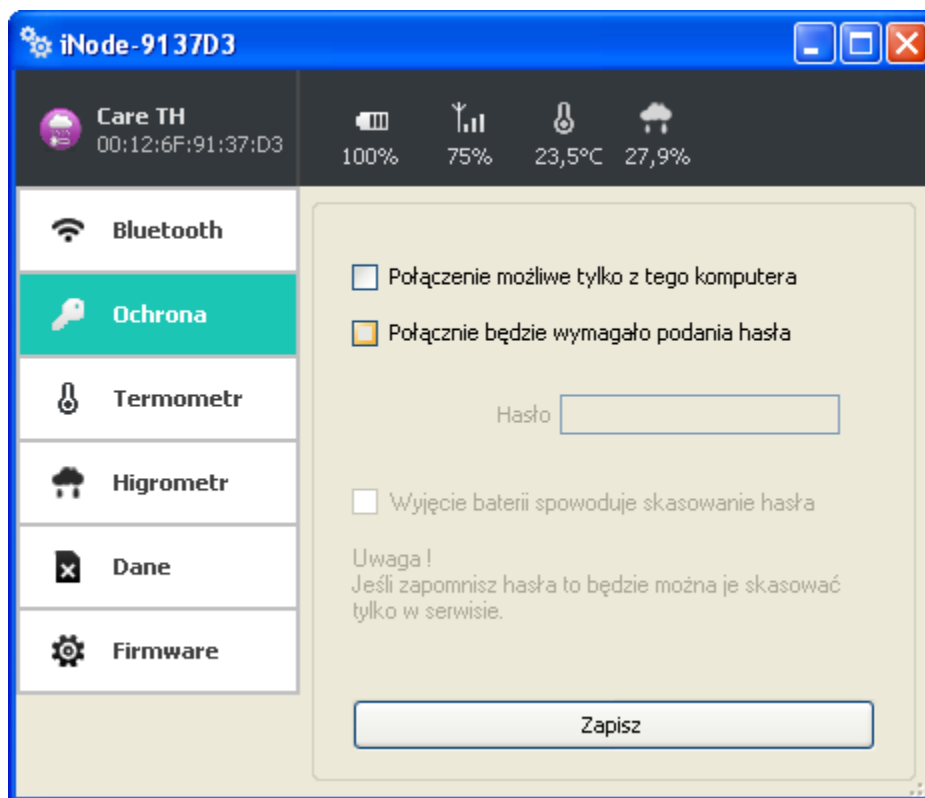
iNode-9137D3

Care TH
00:12:6F:91:37:D3

100%
75%
23,5°C
27,9%

Bluetooth
Ochrona
Termometr
Higrometr
Dane
Firmware

Połączenie możliwe tylko z tego komputera

Połącznie będzie wymagało podania hasła

Hasło

Wyjęcie baterii spowoduje skasowanie hasła

Uwaga !
Jeśli zapomnisz hasła to będzie można je skasować tylko w serwisie.

Zapisz